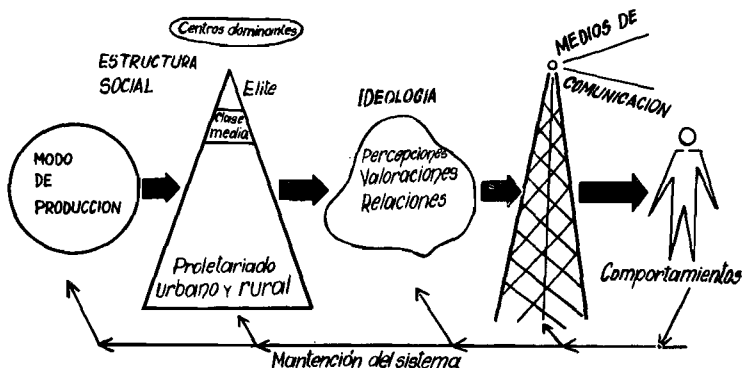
Centros dominantes

ESTRUCTURA SOCIAL

Elite

Clase media

Proletariado urbano y rural

MODO DE PRODUCCION

IDEOLOGIA

Percepciones
Valoraciones
Relaciones

MEDIOS DE

COMUNICACION

Comportamientos

Mantención del sistema